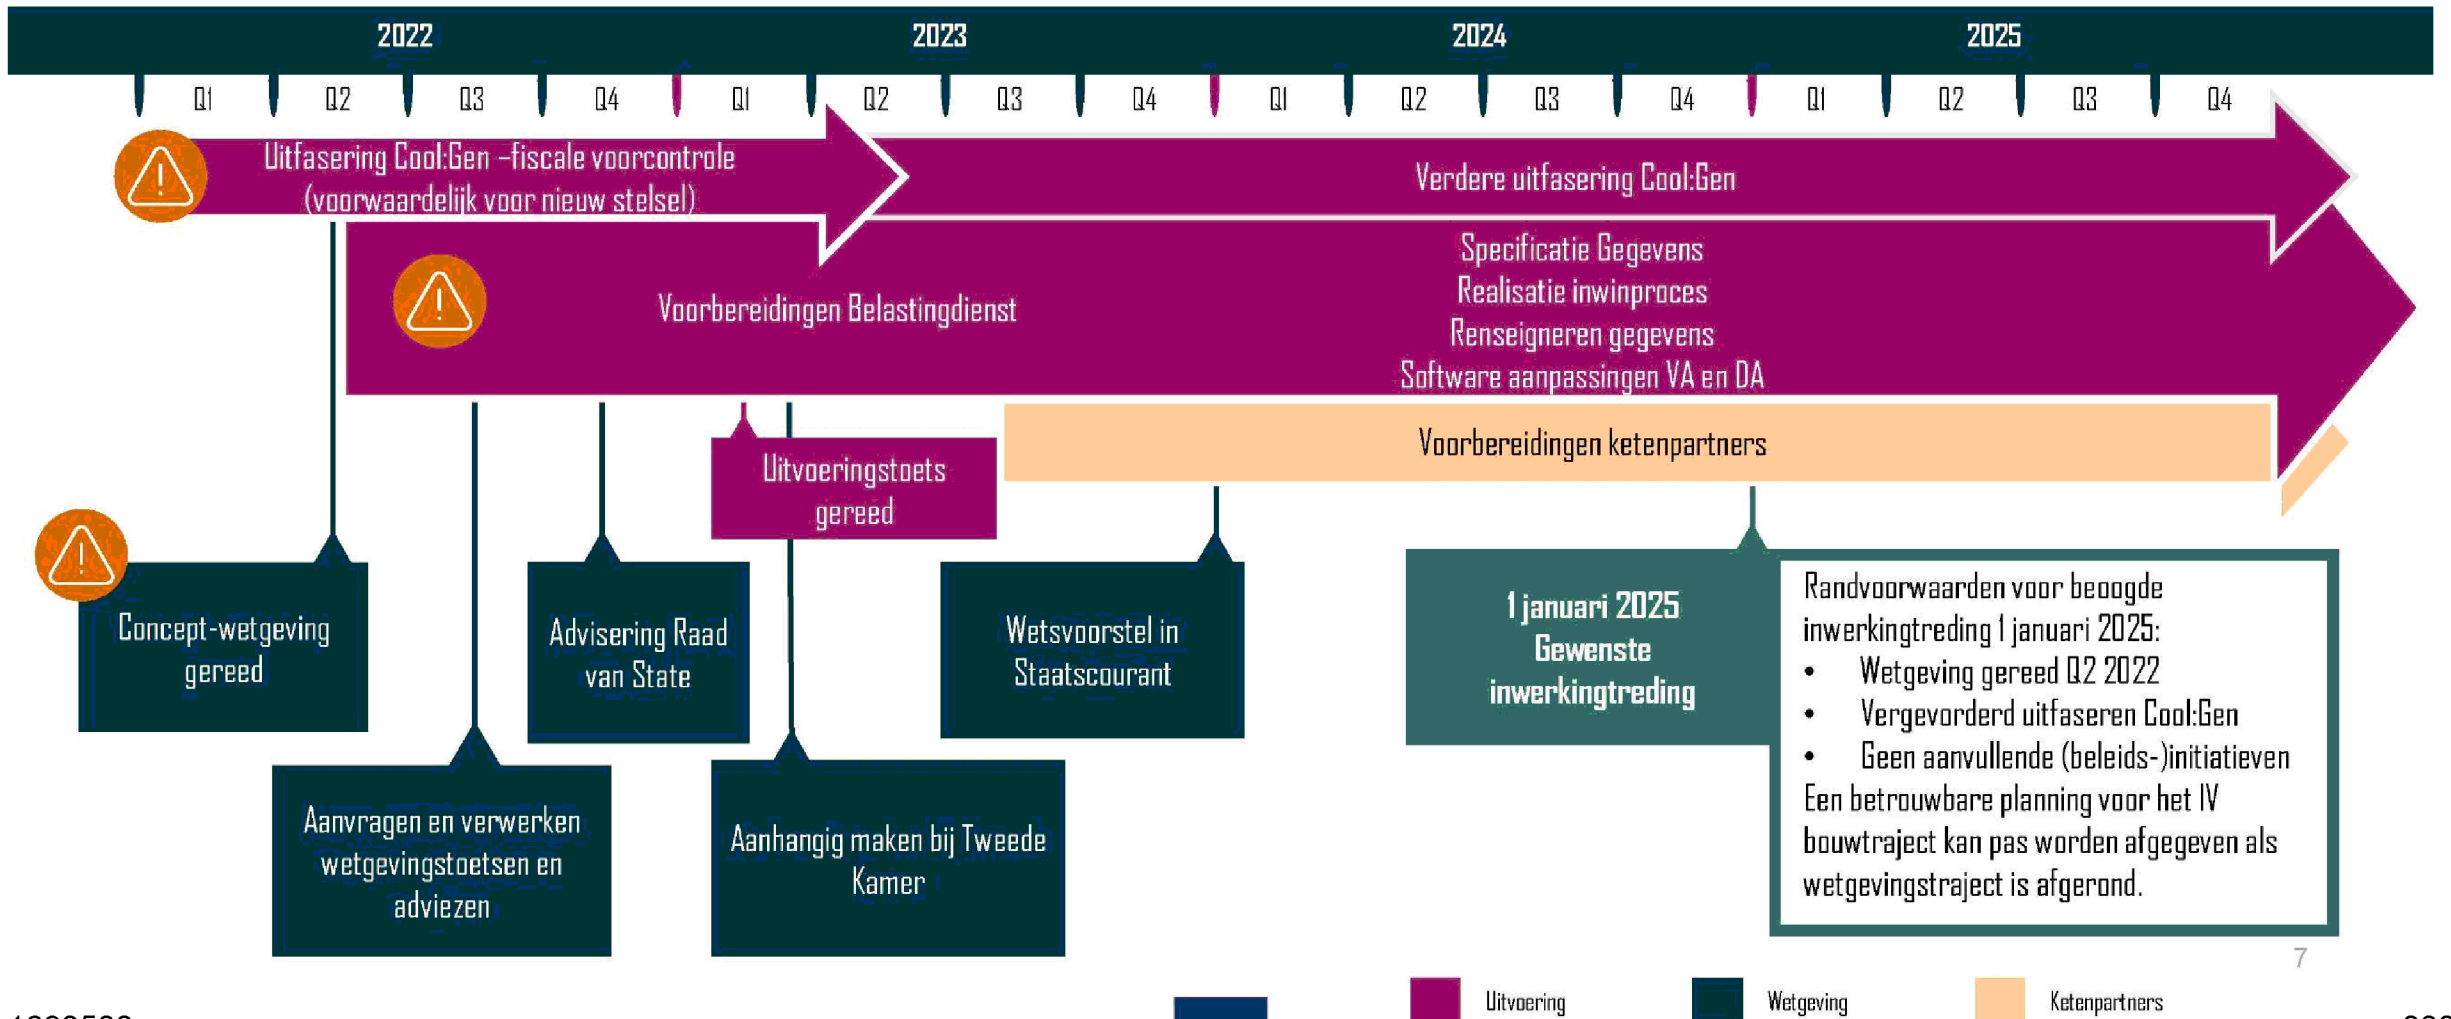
2022 2023 2024 2025

Q1 Q2 Q3 Q4 Q1 Q2 Q3 Q4 Q1 Q2 Q3 Q4 Q1 Q2 Q3 Q4

Uitfasering Cool:Gen –fiscale voorcontrole (voorwaardelijk voor nieuw stelsel)

Verdere uitfasering Cool:Gen

Voorbereidingen Belastingdienst

Specificatie Gegevens
Realisatie inwinproces
Renseigneren gegevens
Software aanpassingen VA en DA

Voorbereidingen ketenpartners

Uitvoeringstoets gereed

Concept-wetgeving gereed

Advisering Raad van State

Wetsvoorstel in Staatscourant

1 januari 2025 Gewenste inwerkingtreding

Randvoorwaarden voor beoogde inwerkingtreding 1 januari 2025:
• Wetgeving gereed Q2 2022
• Vergevorderd uitfaseren Cool:Gen
• Geen aanvullende (beleids-)initiatieven
Een betrouwbare planning voor het IV bouwtraject kan pas worden afgegeven als wetgevingstraject is afgerond.

Aanvragen en verwerken wetgevingstoetsen en adviezen

Aanhangig maken bij Tweede Kamer

7

Uitvoering Wetgeving Ketenpartners